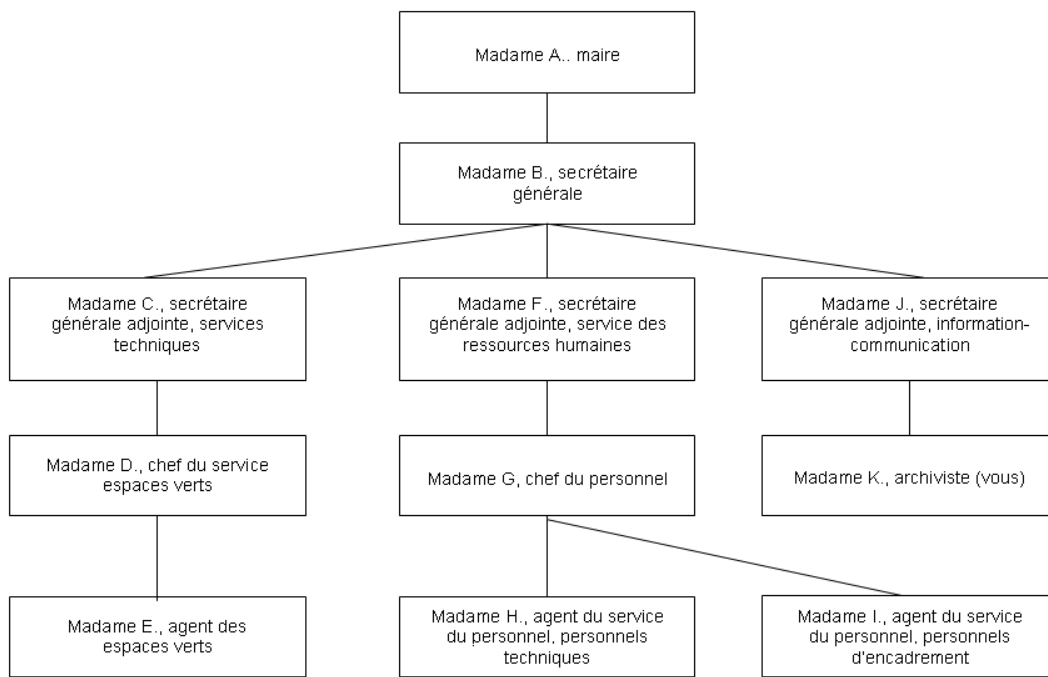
Madame A.. maire

Madame B., secrétaire générale

Madame C., secrétaire générale adjointe, services techniques

Madame F., secrétaire générale adjointe, service des ressources humaines

Madame J., secrétaire générale adjointe, information-communication

Madame D., chef du service espaces verts

Madame G, chef du personnel

Madame K., archiviste (vous)

Madame E., agent des espaces verts

Madame H., agent du service du personnel, personnels techniques

Madame I., agent du service du personnel, personnels d'encadrement